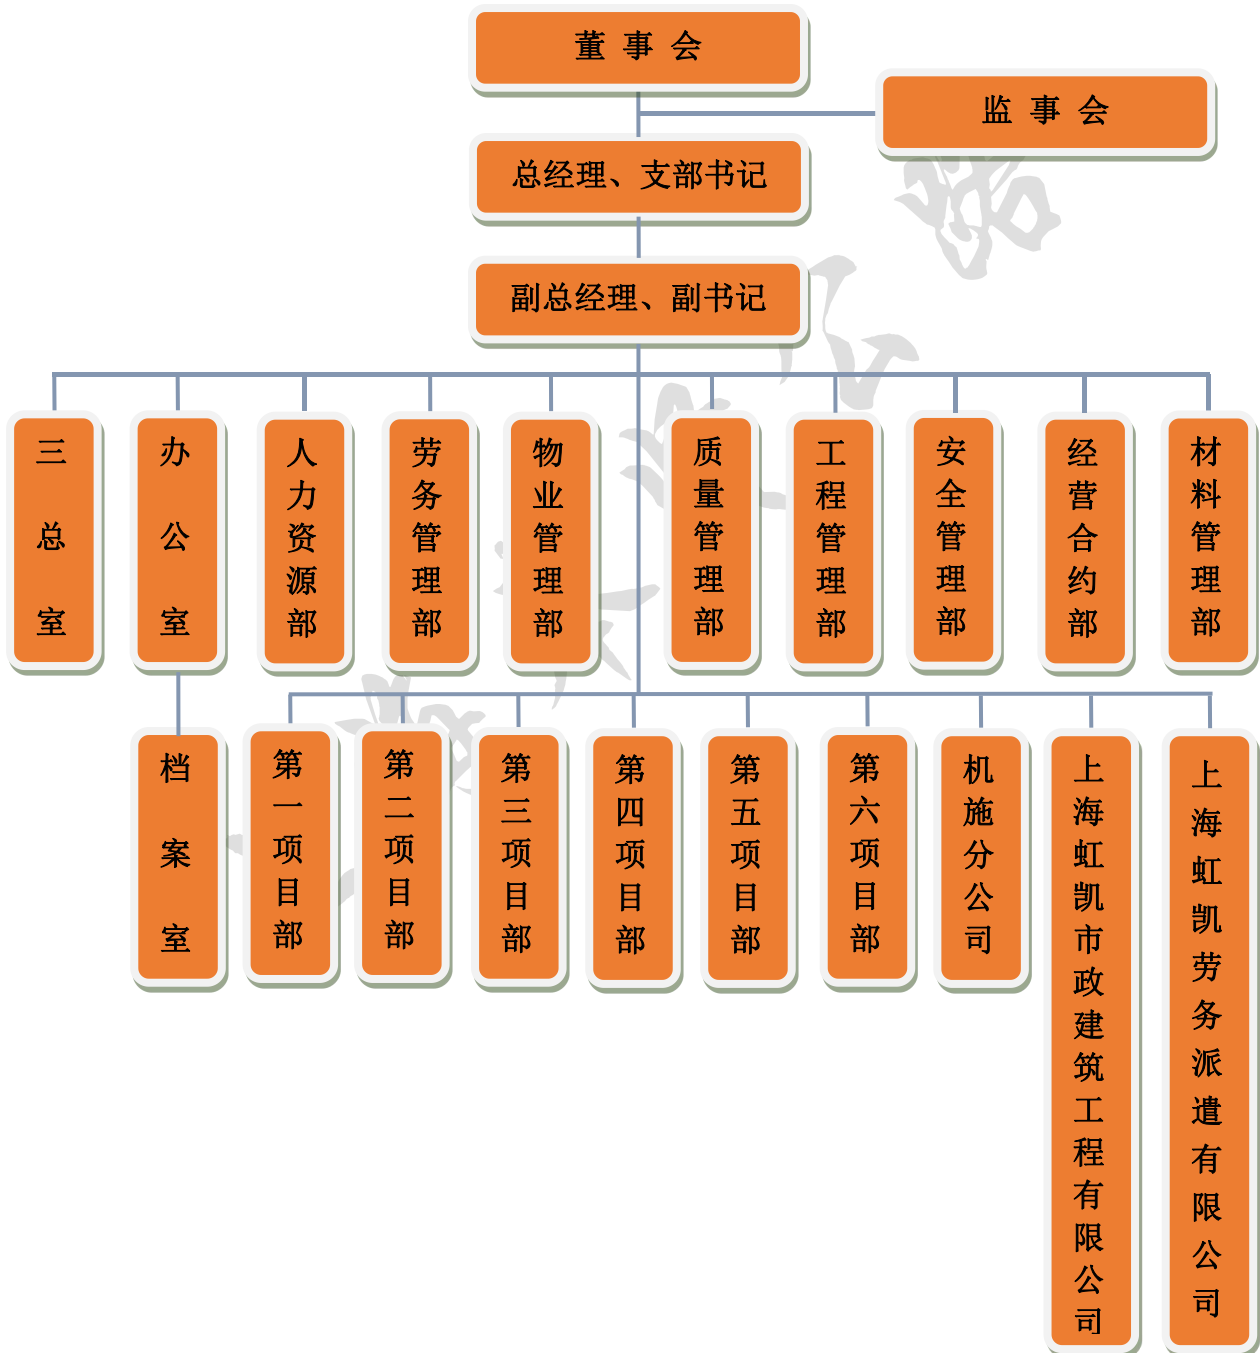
董 事 会

监 事 会

总经理、支部书记

副总经理、副书记

三总室

办公室

人力资源部

劳务管理部

物业管理部

质量管理部

工程管理部

安全管理部

经营合约部

材料管理部

档案室

第一项目部

第二项目部

第三项目部

第四项目部

第五项目部

第六项目部

机施分公司

上海虹凯市政建筑工程有限公司

上海虹凯劳务派遣有限公司